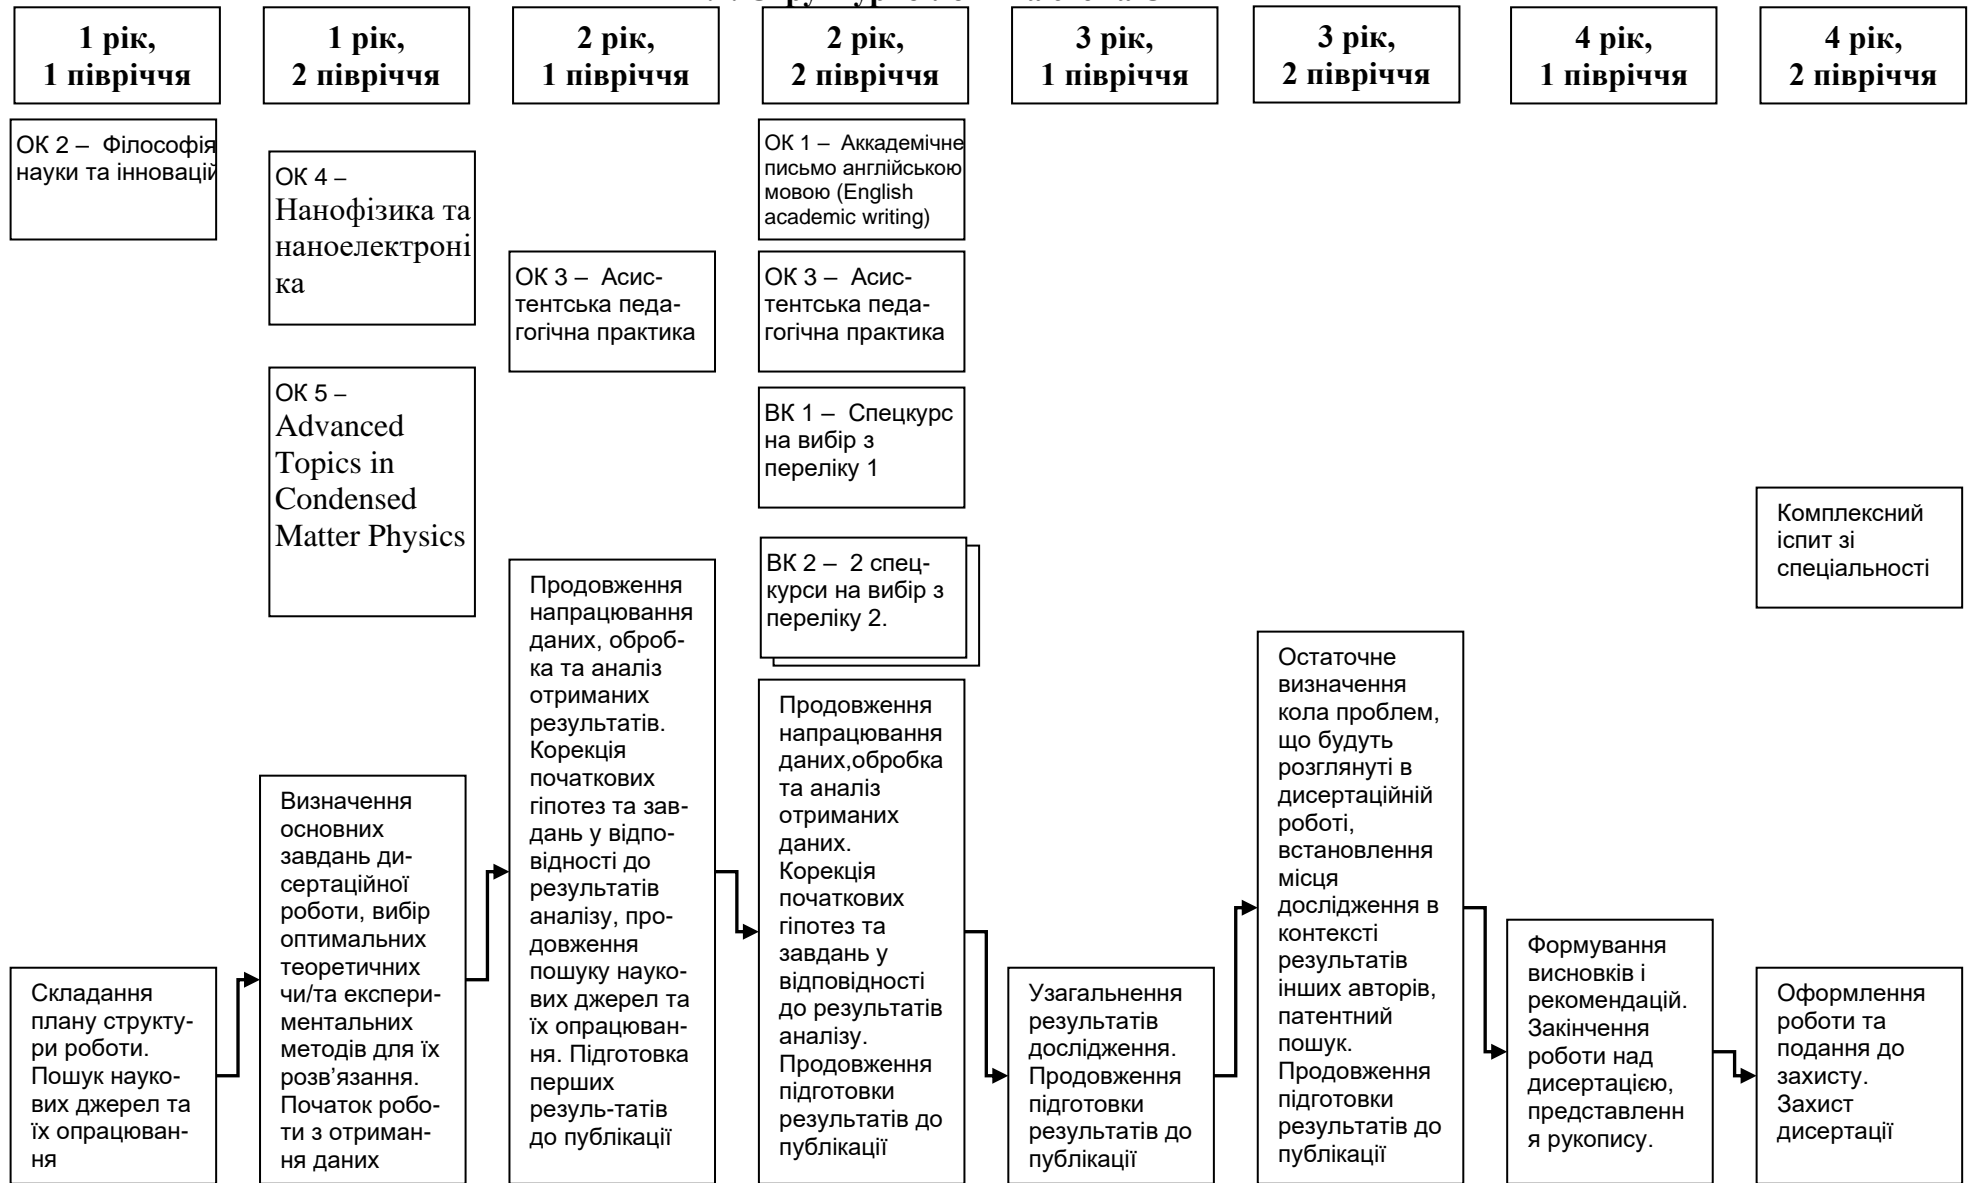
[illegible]

1 рік, 1 півріччя

1 рік, 2 півріччя

2 рік, 1 півріччя

2 рік, 2 півріччя

3 рік, 1 півріччя

3 рік, 2 півріччя

4 рік, 1 півріччя

4 рік, 2 півріччя

ОК 2 – Філософія науки та інновацій

ОК 4 – Нанофізика та наноелектроніка

ОК 5 – Advanced Topics in Condensed Matter Physics

ОК 3 – Асистентська педагогічна практика

ОК 1 – Аккадемічне письмо англійською мовою (English academic writing)

ОК 3 – Асистентська педагогічна практика

ВК 1 – Спецкурс на вибір з переліку 1

ВК 2 – 2 спецкурси на вибір з переліку 2.

Комплексний іспит зі спеціальності

Складання плану структури роботи. Пошук наукових джерел та їх опрацювання

Визначення основних завдань дисертаційної роботи, вибір оптимальних теоретичних чи/та експериментальних методів для їх розв'язання. Початок роботи з отримання даних

Продовження напрацювання даних, обробка та аналіз отриманих результатів. Корекція початкових гіпотез та завдань у відповідності до результатів аналізу, продовження пошуку наукових джерел та їх опрацювання. Підготовка перших резуль-татів до публікації

Продовження напрацювання даних,обробка та аналіз отриманих даних. Корекція початкових гіпотез та завдань у відповідності до результатів аналізу. Продовження підготовки результатів до публікації

Узагальнення результатів дослідження. Продовження підготовки результатів до публікації

Остаточне визначення кола проблем, що будуть розглянуті в дисертаційній роботі, встановлення місця дослідження в контексті результатів інших авторів, патентний пошук. Продовження підготовки результатів до публікації

Формування висновків і рекомендацій. Закінчення роботи над дисертацією, представлення рукопису.

Оформлення роботи та подання до захисту. Захист дисертації